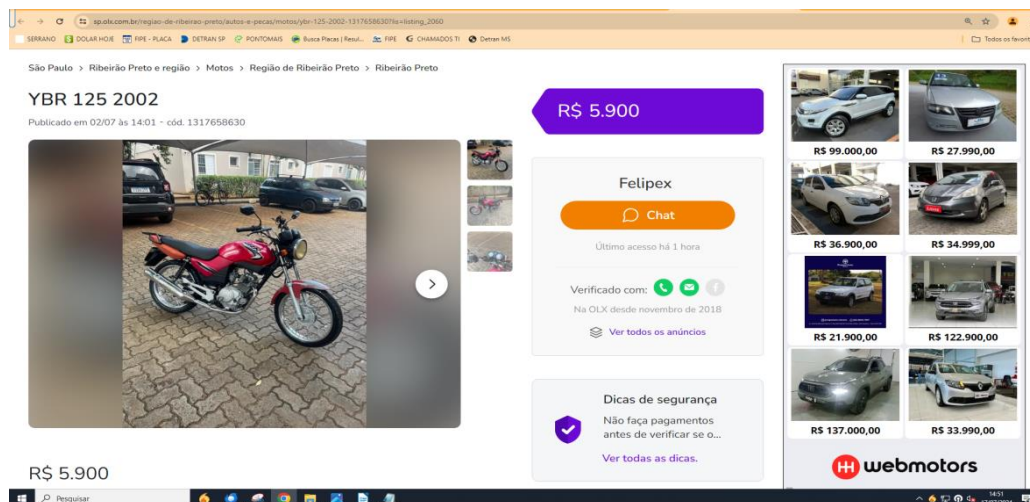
sp.olx.com.br/regiao-de-ribeirao-preto/autos-e-pecas/motos/ybr-125-2002-1317658630?lis=listing_2060

SERRANO DOLAR HOJE FIPE - PLACA DETRAN SP PONTOMAIS Busca Placas | Resul... FIPE CHAMADOS TI Detran MS Todos os favoritos

São Paulo > Ribeirão Preto e região > Motos > Região de Ribeirão Preto > Ribeirão Preto

YBR 125 2002

Publicado em 02/07 às 14:01 - cód. 1317658630

R$ 5.900

Felipex

Chat

Último acesso há 1 hora

Verificado com:

Na OLX desde novembro de 2018

Ver todos os anúncios

Dicas de segurança

Não faça pagamentos antes de verificar se o...

Ver todas as dicas.

R$ 5.900

R$ 99.000,00
R$ 27.990,00
R$ 36.900,00
R$ 34.999,00
R$ 21.900,00
R$ 122.900,00
R$ 137.000,00
R$ 33.990,00

webmotors

Pesquisar

14:51